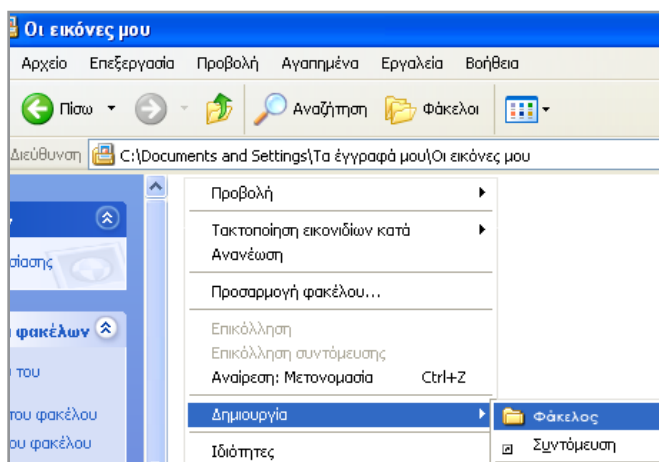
Οι εικόνες μου

Αρχείο Επεξεργασία Προβολή Αγαπημένα Εργαλεία Βοήθεια

Πίσω Αναζήτηση Φάκελοι

Διεύθυνση C:\Documents and Settings\Τα έγγραφά μου\Οι εικόνες μου

ρίασης

φακέλων

του

του φακέλου

ου φακέλου

Προβολή

Τακτοποίηση εικονιδίων κατά

Ανανέωση

Προσαρμογή φακέλου...

Επικόλληση

Επικόλληση συντόμευσης

Αναίρεση: Μετονομασία Ctrl+Z

Δημιουργία

Ιδιότητες

Φάκελος

Συντόμευση